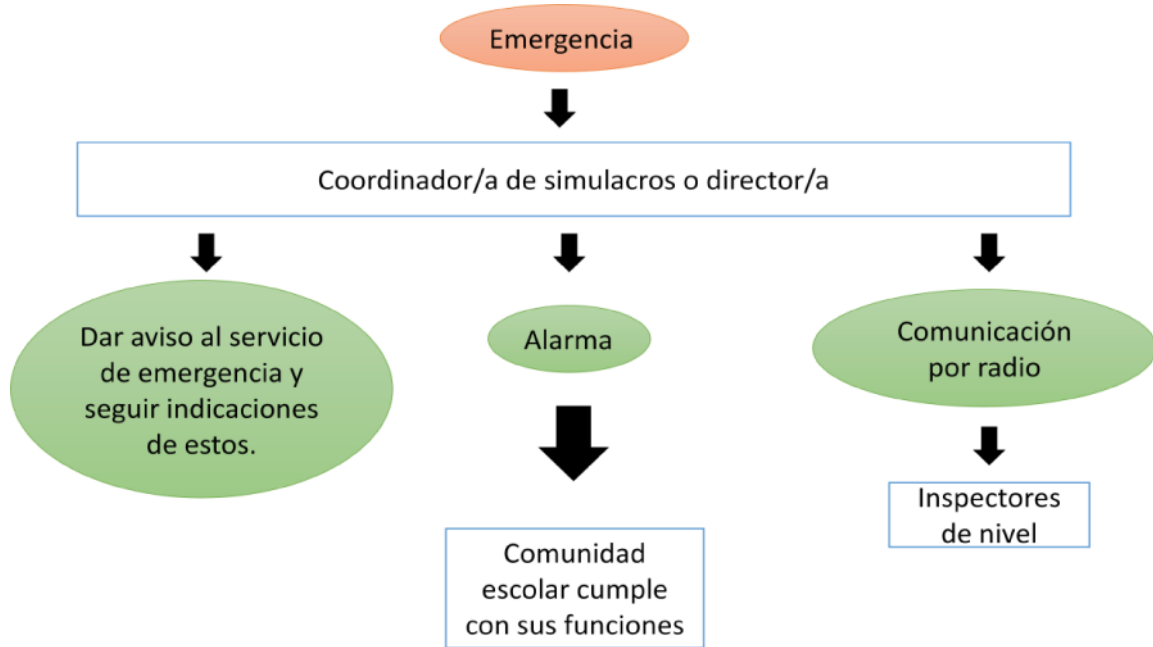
Emergencia

Coordinador/a de simulacros o director/a

Dar aviso al servicio de emergencia y seguir indicaciones de estos.

Alarma

Comunicación por radio

Comunidad escolar cumple con sus funciones

Inspectores de nivel